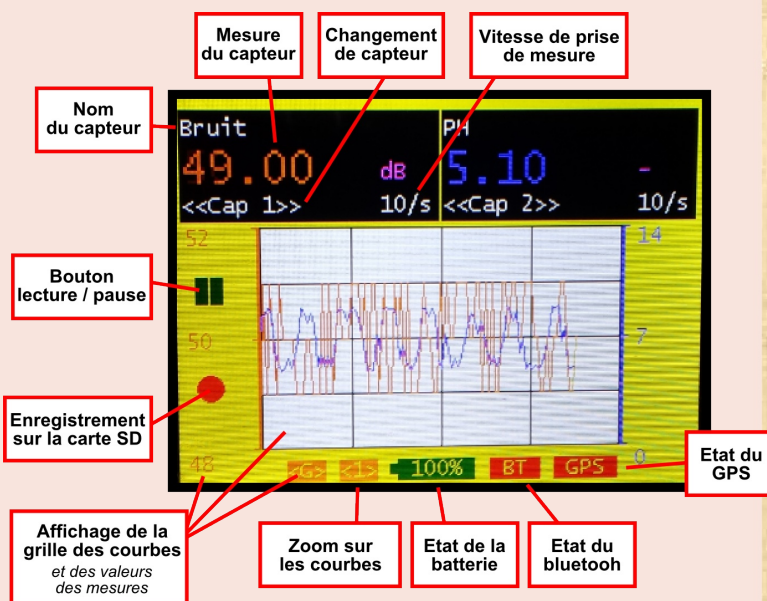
Mesure du capteur

Changement de capteur

Vitesse de prise de mesure

Nom du capteur

Bruit

49.00

dB

<<Cap 1>>

10/s

PH

5.10

-

<<Cap 2>>

10/s

52

14

Bouton lecture / pause

50

7

Enregistrement sur la carte SD

48

0

<G>

<1>

100%

BT

GPS

Etat du GPS

Affichage de la grille des courbes

et des valeurs des mesures

Zoom sur les courbes

Etat de la batterie

Etat du bluetooh